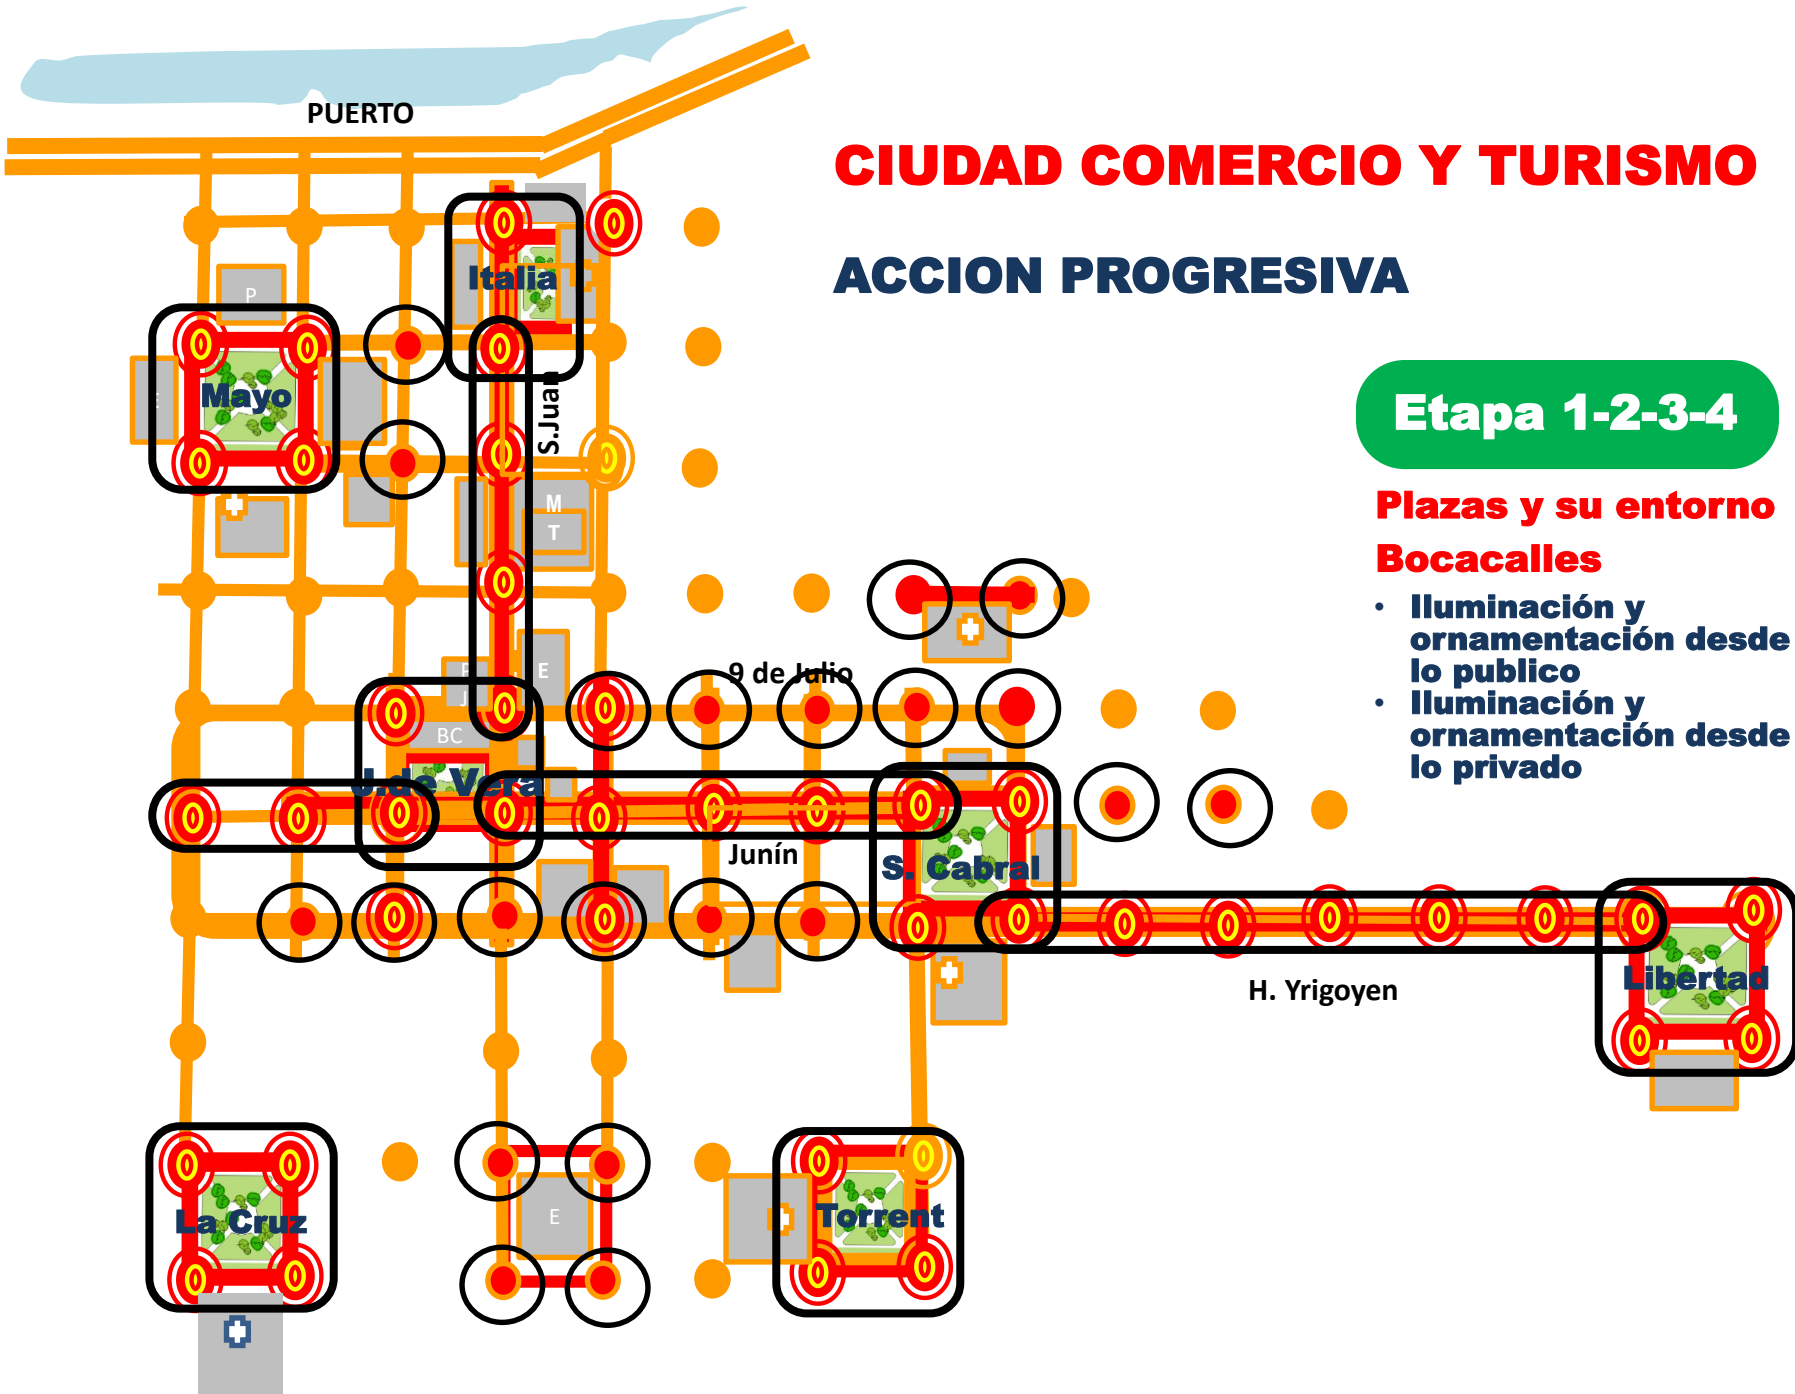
PUERTO

CIUDAD COMERCIO Y TURISMO

ACCION PROGRESIVA

Etapa 1-2-3-4

Plazas y su entorno

Bocacalles

- Iluminación y ornamentación desde lo publico
- Iluminación y ornamentación desde lo privado

Italia

P

Mayo

S.Juan

M

T

E

9 de Julio

BC

J. de Vera

Junín

S. Cabral

H. Yrigoyen

Libertad

La Cruz

E

Torrent